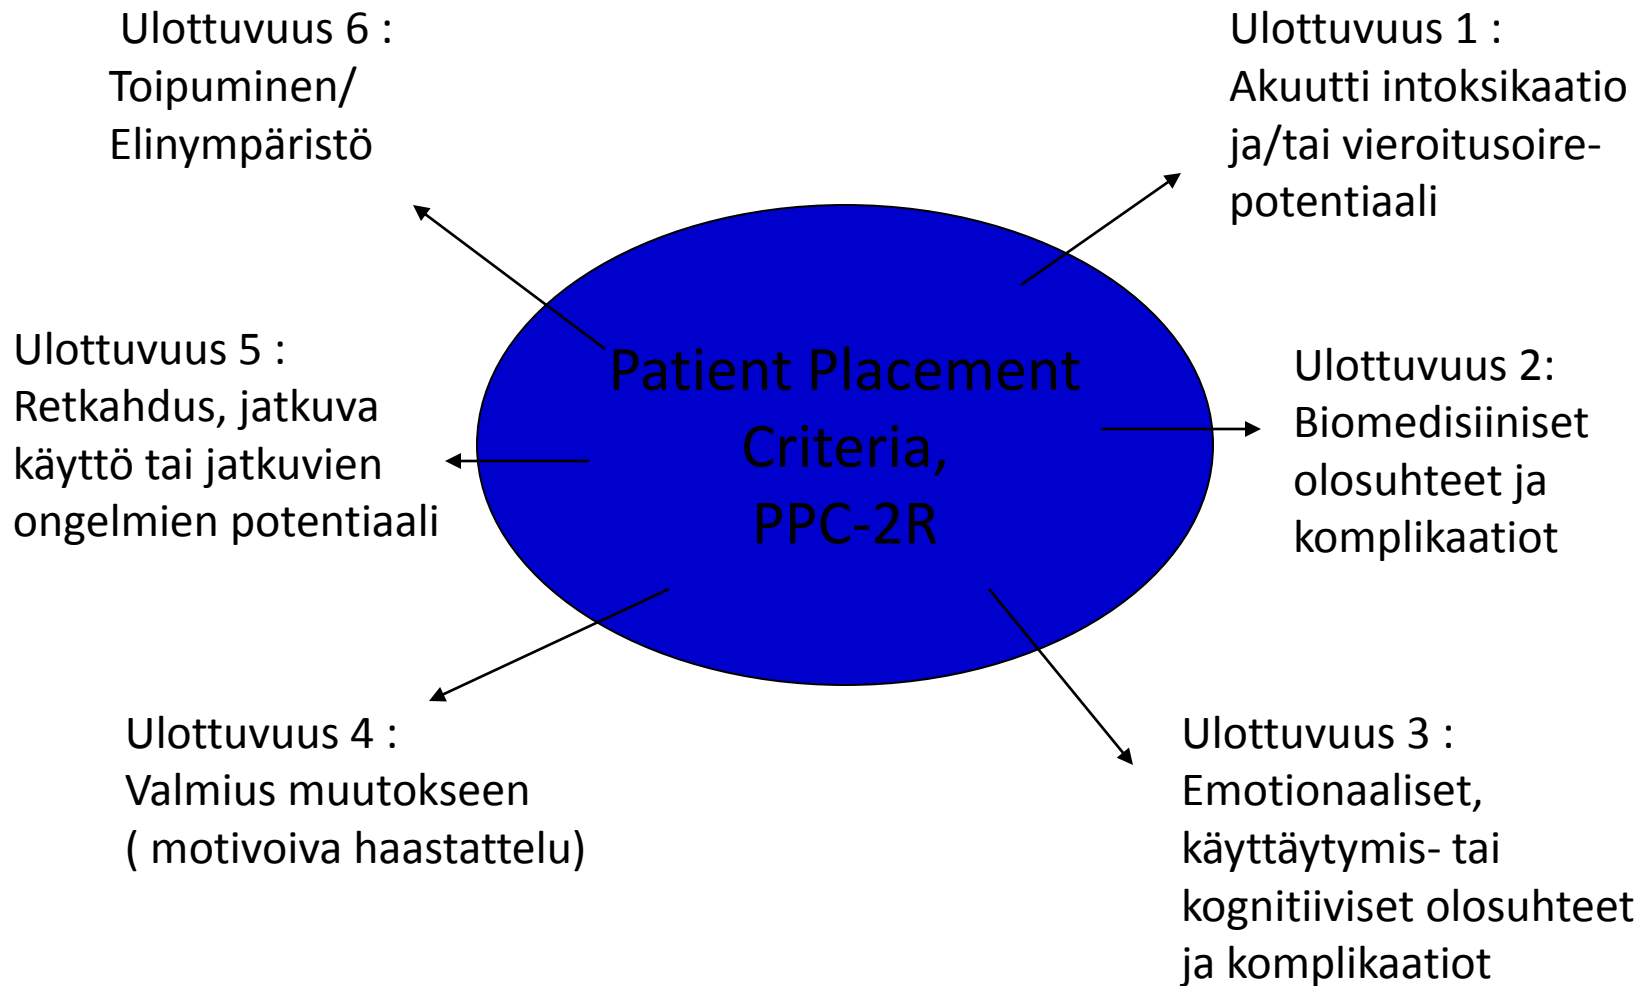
Ulottuvuus 6 :
Toipuminen/
Elinympäristö

Ulottuvuus 1 :
Akuutti intoksikaatio ja/tai vieroitusoirepotentiaali

Ulottuvuus 5 :
Retkahdus, jatkuva käyttö tai jatkuvien ongelmien potentiaali

Patient Placement Criteria, PPC-2R

Ulottuvuus 2:
Biomedisiiniset olosuhteet ja komplikaatiot

Ulottuvuus 4 :
Valmius muutokseen
( motivoiva haastattelu)

Ulottuvuus 3 :
Emotionaaliset, käyttäytymis- tai kognitiiviset olosuhteet ja komplikaatiot